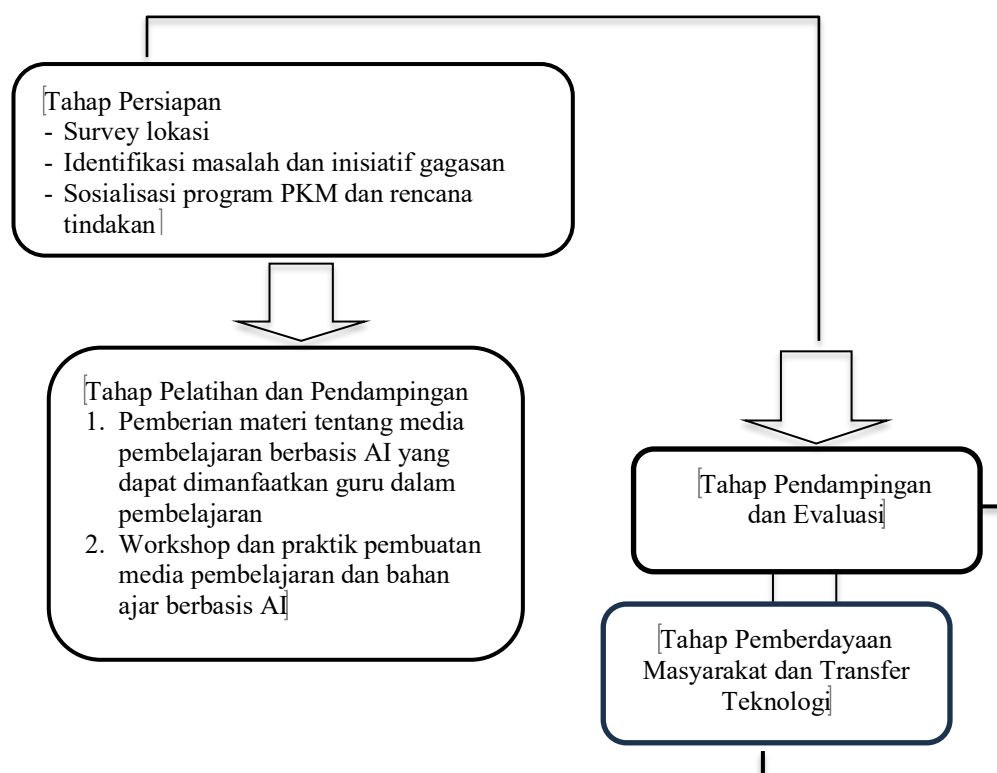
Tahap Persiapan
- Survey lokasi
- Identifikasi masalah dan inisiatif gagasan
- Sosialisasi program PKM dan rencana tindakan

Tahap Pelatihan dan Pendampingan
1. Pemberian materi tentang media pembelajaran berbasis AI yang dapat dimanfaatkan guru dalam pembelajaran
2. Workshop dan praktik pembuatan media pembelajaran dan bahan ajar berbasis AI

Tahap Pendampingan dan Evaluasi

Tahap Pemberdayaan Masyarakat dan Transfer Teknologi